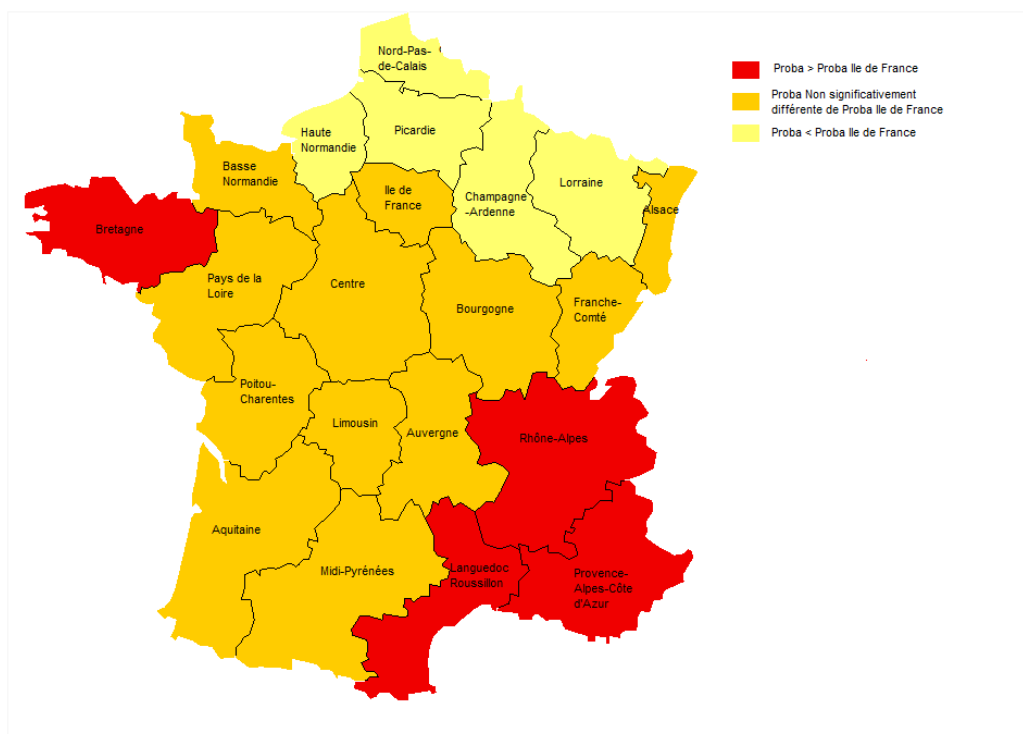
Proba > Proba Ile de France
Proba Non significativement différente de Proba Ile de France
Proba < Proba Ile de France

Nord-Pas-de-Calais
Haute Normandie
Picardie
Basse Normandie
Ile de France
Champagne -Ardenne
Lorraine
Alsace
Bretagne
Pays de la Loire
Centre
Bourgogne
Franche-Comté
Poitou-Charentes
Limousin
Auvergne
Rhône-Alpes
Aquitaine
Midi-Pyrénées
Languedoc Roussillon
Provence-Alpes-Côte d'Azur